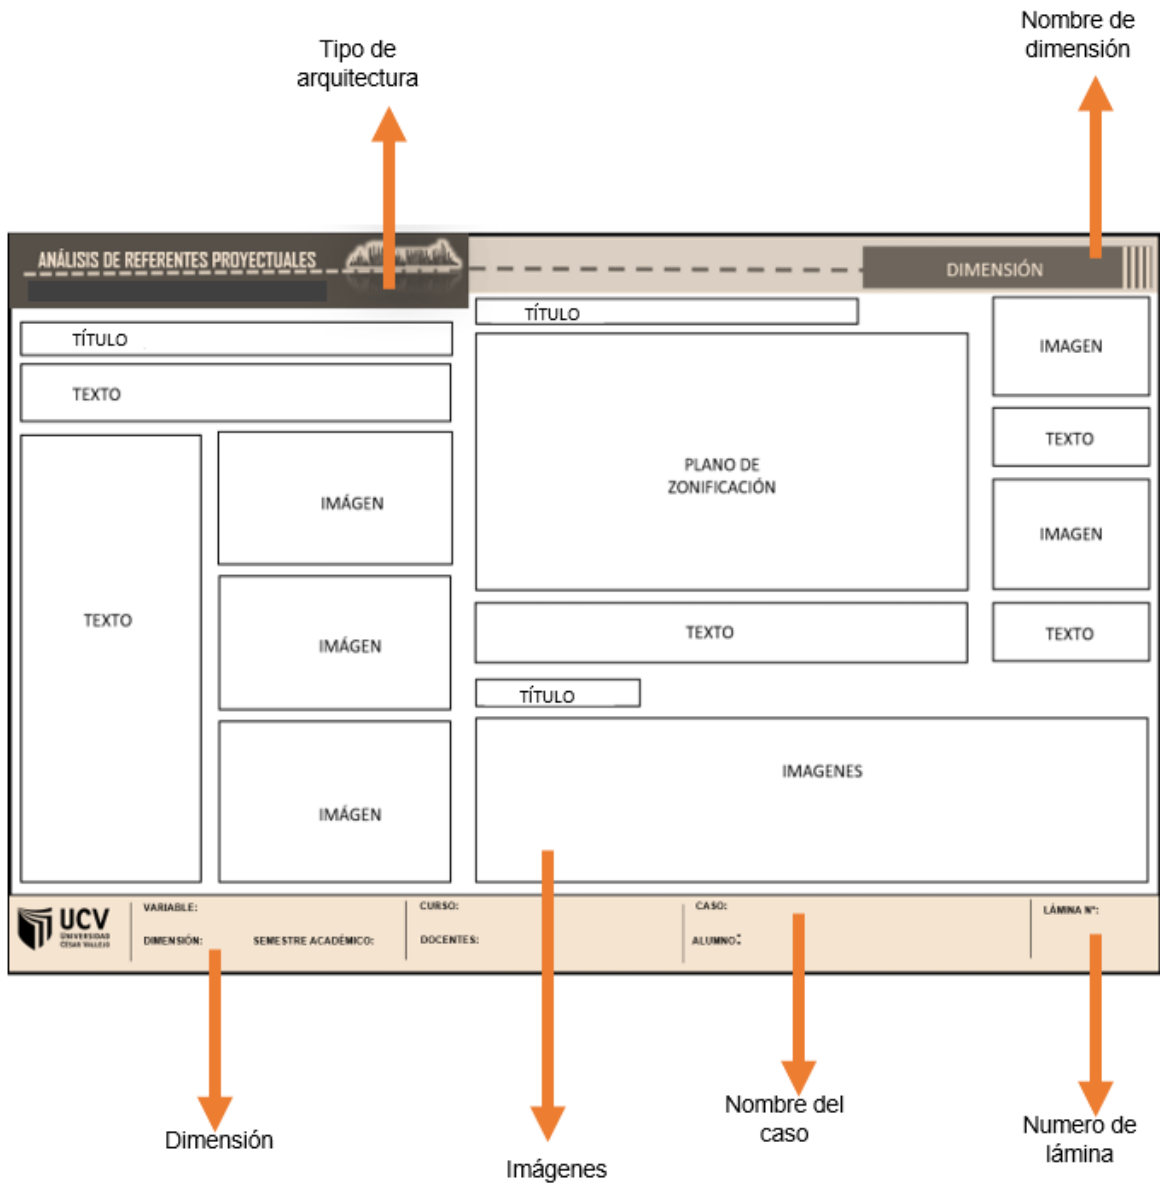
Tipo de arquitectura

Nombre de dimensión

ANÁLISIS DE REFERENTES PROYECTUALES

DIMENSIÓN

TÍTULO

TEXTO

TEXTO

IMÁGEN

IMÁGEN

IMÁGEN

TÍTULO

PLANO DE ZONIFICACIÓN

TEXTO

IMAGEN

TEXTO

IMAGEN

TEXTO

TÍTULO

IMAGENES

UCV UNIVERSIDAD CÉSAR VALLEJO

VARIABLE:

DIMENSIÓN:

SEMESTRE ACADÉMICO:

CURSO:

DOCENTES:

CASO:

ALUMNO:

LÁMINA N°:

Dimensión

Imágenes

Nombre del caso

Numero de lámina